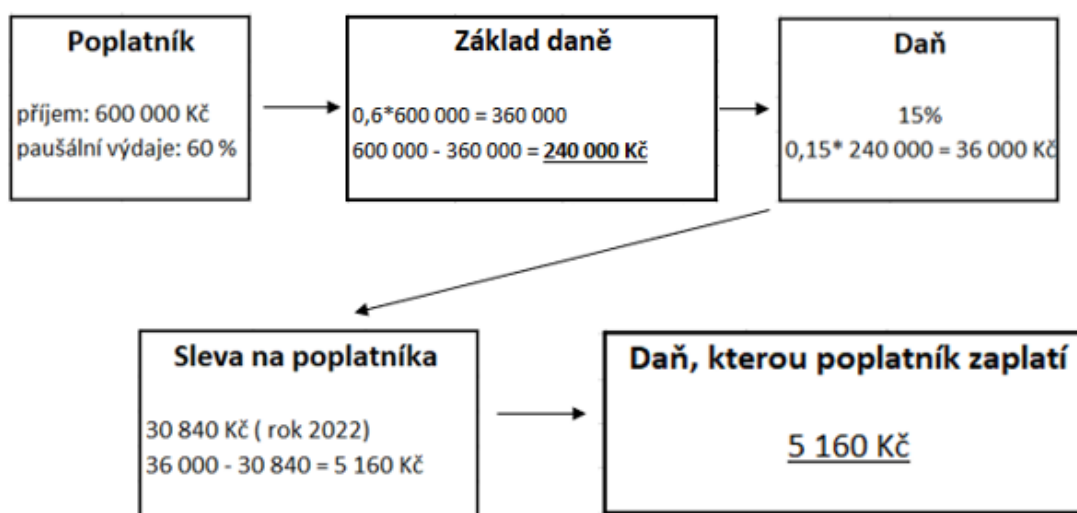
Poplatník

příjem: 600 000 Kč
paušální výdaje: 60 %

Základ daně

0,6*600 000 = 360 000
600 000 - 360 000 = **240 000 Kč**

Daň

15%
0,15* 240 000 = 36 000 Kč

Sleva na poplatníka

30 840 Kč ( rok 2022)
36 000 - 30 840 = 5 160 Kč

Daň, kterou poplatník zaplatí

5 160 Kč